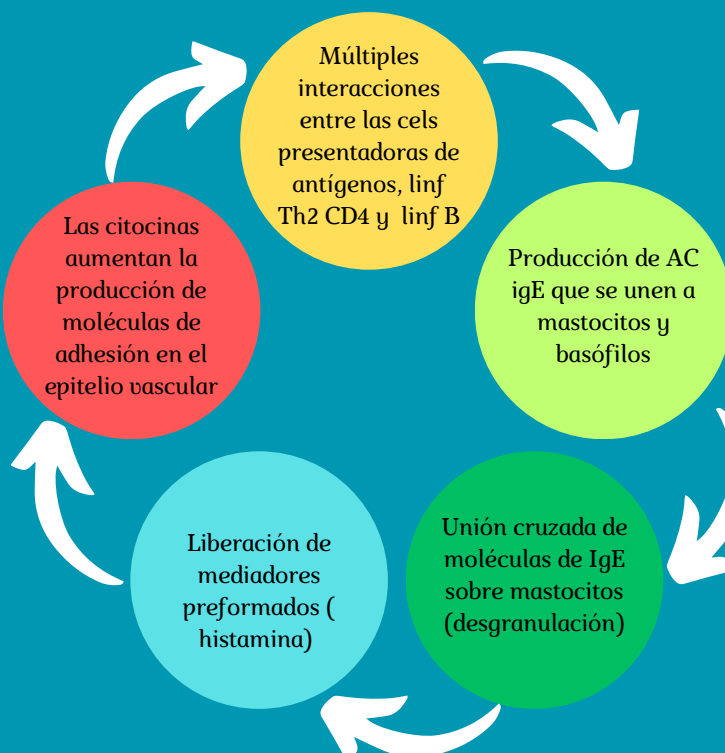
Múltiples interacciones entre las cels presentadoras de antígenos, linf Th2 CD4 y linf B

Producción de AC igE que se unen a mastocitos y basófilos

Unión cruzada de moléculas de IgE sobre mastocitos (desgranulación)

Liberación de mediadores preformados ( histamina)

Las citocinas aumentan la producción de moléculas de adhesión en el epitelio vascular